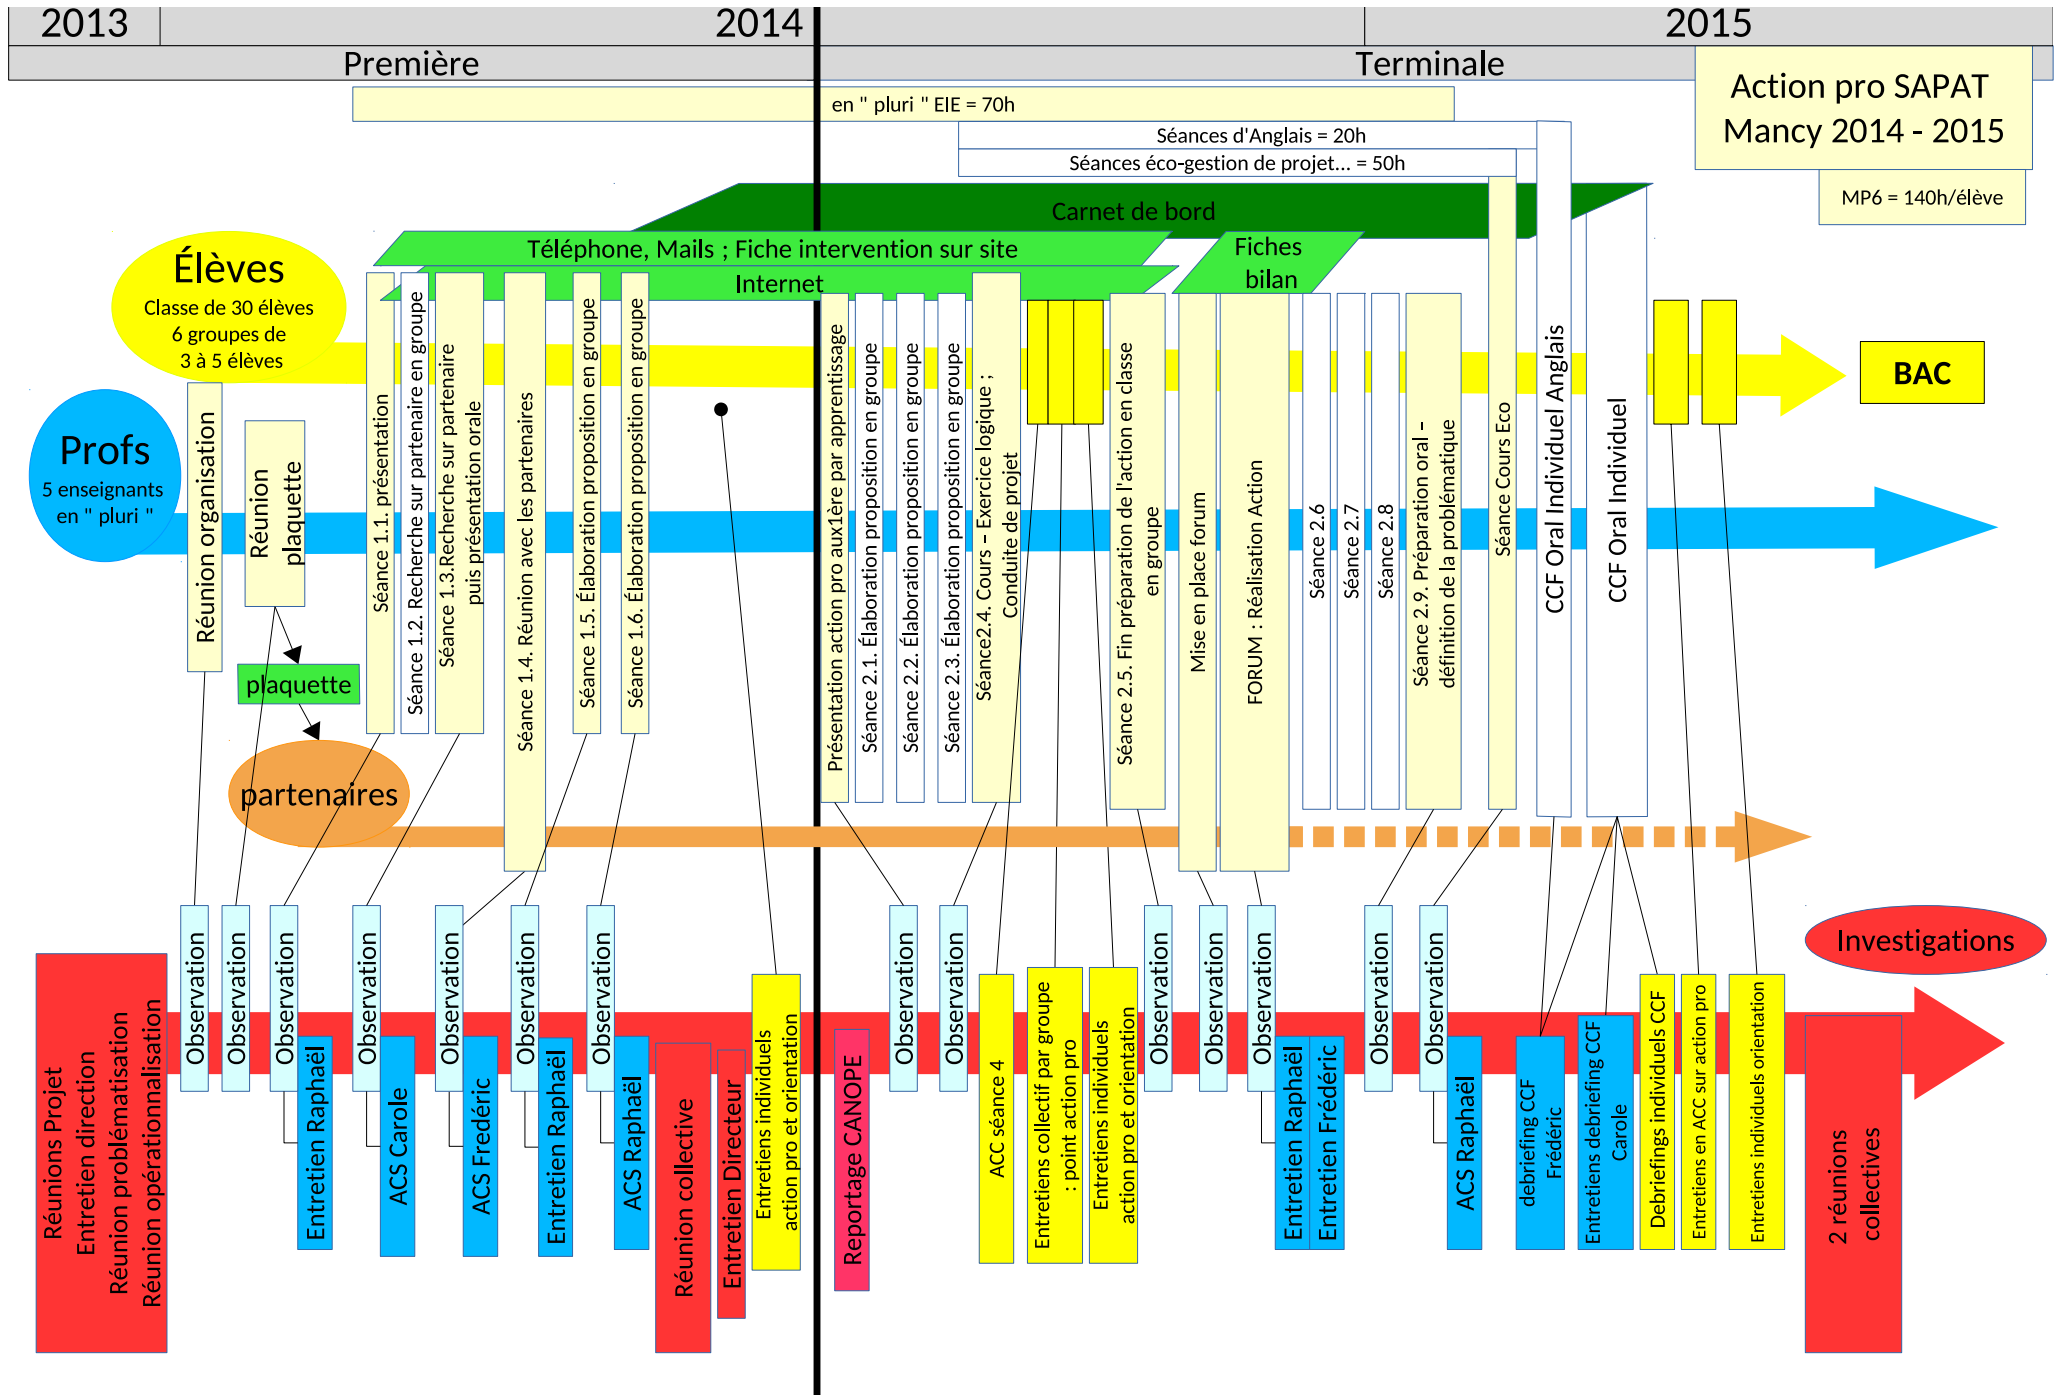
2013 2014 2015

Première

Terminale

Action pro SAPAT Mancy 2014 - 2015

en " pluri " EIE = 70h

Séances d'Anglais = 20h

Séances éco-gestion de projet... = 50h

MP6 = 140h/élève

Carnet de bord

Téléphone, Mails ; Fiche intervention sur site

Internet

Fiches bilan

Élèves
Classe de 30 élèves
6 groupes de
3 à 5 élèves

Profs
5 enseignants
en " pluri "

BAC

Réunion organisation

Réunion plaquette

plaquette

partenaires

Séance 1.1. présentation

Séance 1.2. Recherche sur partenaire en groupe

Séance 1.3.Recherche sur partenaire puis présentation orale

Séance 1.4. Réunion avec les partenaires

Séance 1.5. Élaboration proposition en groupe

Séance 1.6. Élaboration proposition en groupe

Présentation action pro aux1ère par apprentissage

Séance 2.1. Élaboration proposition en groupe

Séance 2.2. Élaboration proposition en groupe

Séance 2.3. Élaboration proposition en groupe

Séance2.4. Cours – Exercice logique ; Conduite de projet

Séance 2.5. Fin préparation de l'action en classe en groupe

Mise en place forum

FORUM : Réalisation Action

Séance 2.6

Séance 2.7

Séance 2.8

Séance 2.9. Préparation oral – définition de la problématique

Séance Cours Eco

CCF Oral Individuel Anglais

CCF Oral Individuel

Investigations

Réunions Projet
Entretien direction
Réunion problématisation
Réunion opérationnalisation

Observation

Observation

Observation

Entretien Raphaël

Observation

ACS Carole

Observation

ACS Fredéric

Observation

Entretien Raphaël

Observation

ACS Raphaël

Réunion collective

Entretien Directeur

Entretiens individuels action pro et orientation

Reportage CANOPE

Observation

Observation

ACC séance 4

Entretiens collectif par groupe : point action pro

Entretiens individuels action pro et orientation

Observation

Observation

Observation

Entretien Raphaël

Entretien Frédéric

Observation

Observation

ACS Raphaël

debriefing CCF Frédéric

Entretiens debriefing CCF Carole

Debriefings individuels CCF

Entretiens en ACC sur action pro

Entretiens individuels orientation

2 réunions collectives